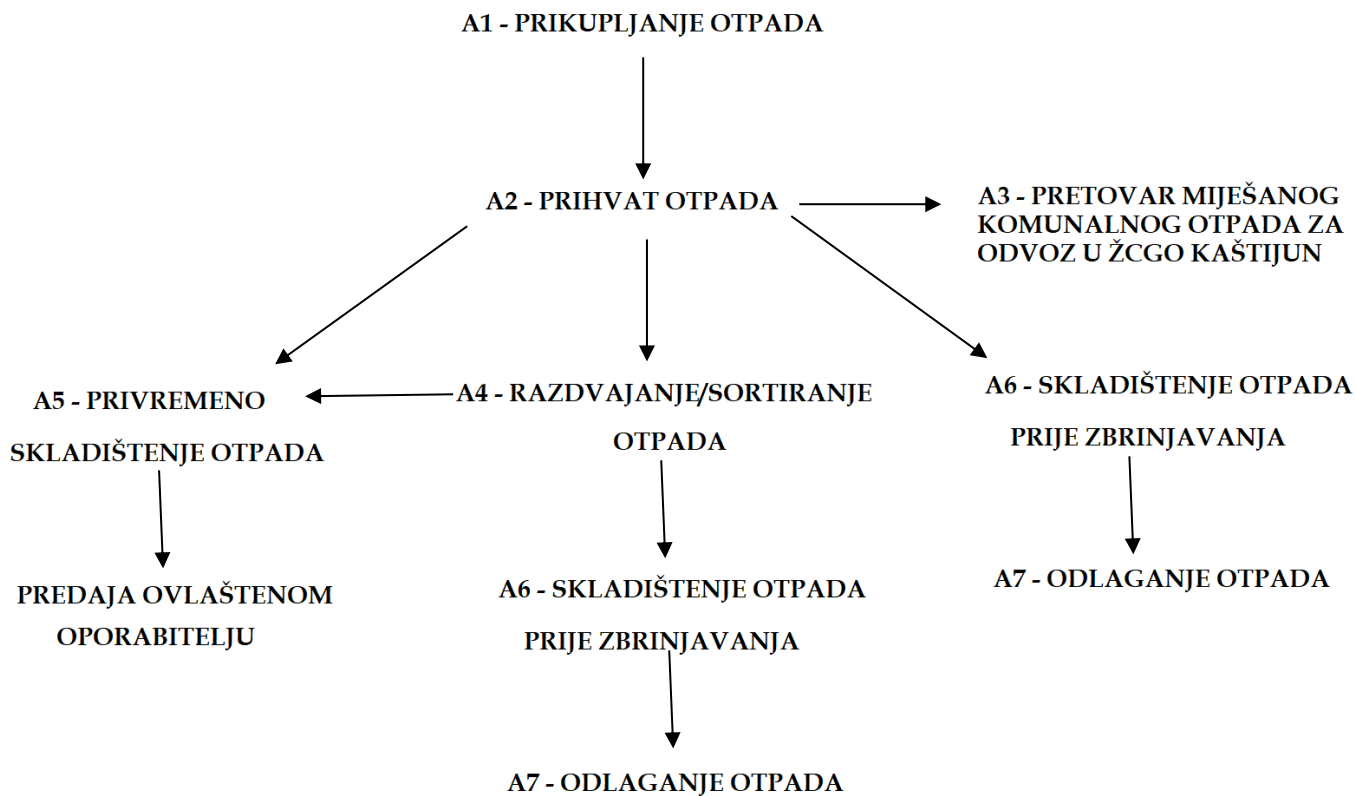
A1 - PRIKUPLJANJE OTPADA

A2 - PRIHVAT OTPADA

A3 - PRETOVAR MIJEŠANOG KOMUNALNOG OTPADA ZA ODVOZ U ŽCGO KAŠTIJUN

A5 - PRIVREMENO SKLADIŠTENJE OTPADA

A4 - RAZDVAJANJE/SORTIRANJE OTPADA

A6 - SKLADIŠTENJE OTPADA PRIJE ZBRINJAVANJA

PREDAJA OVLAŠTENOM OPORABITELJU

A6 - SKLADIŠTENJE OTPADA PRIJE ZBRINJAVANJA

A7 - ODLAGANJE OTPADA

A7 - ODLAGANJE OTPADA